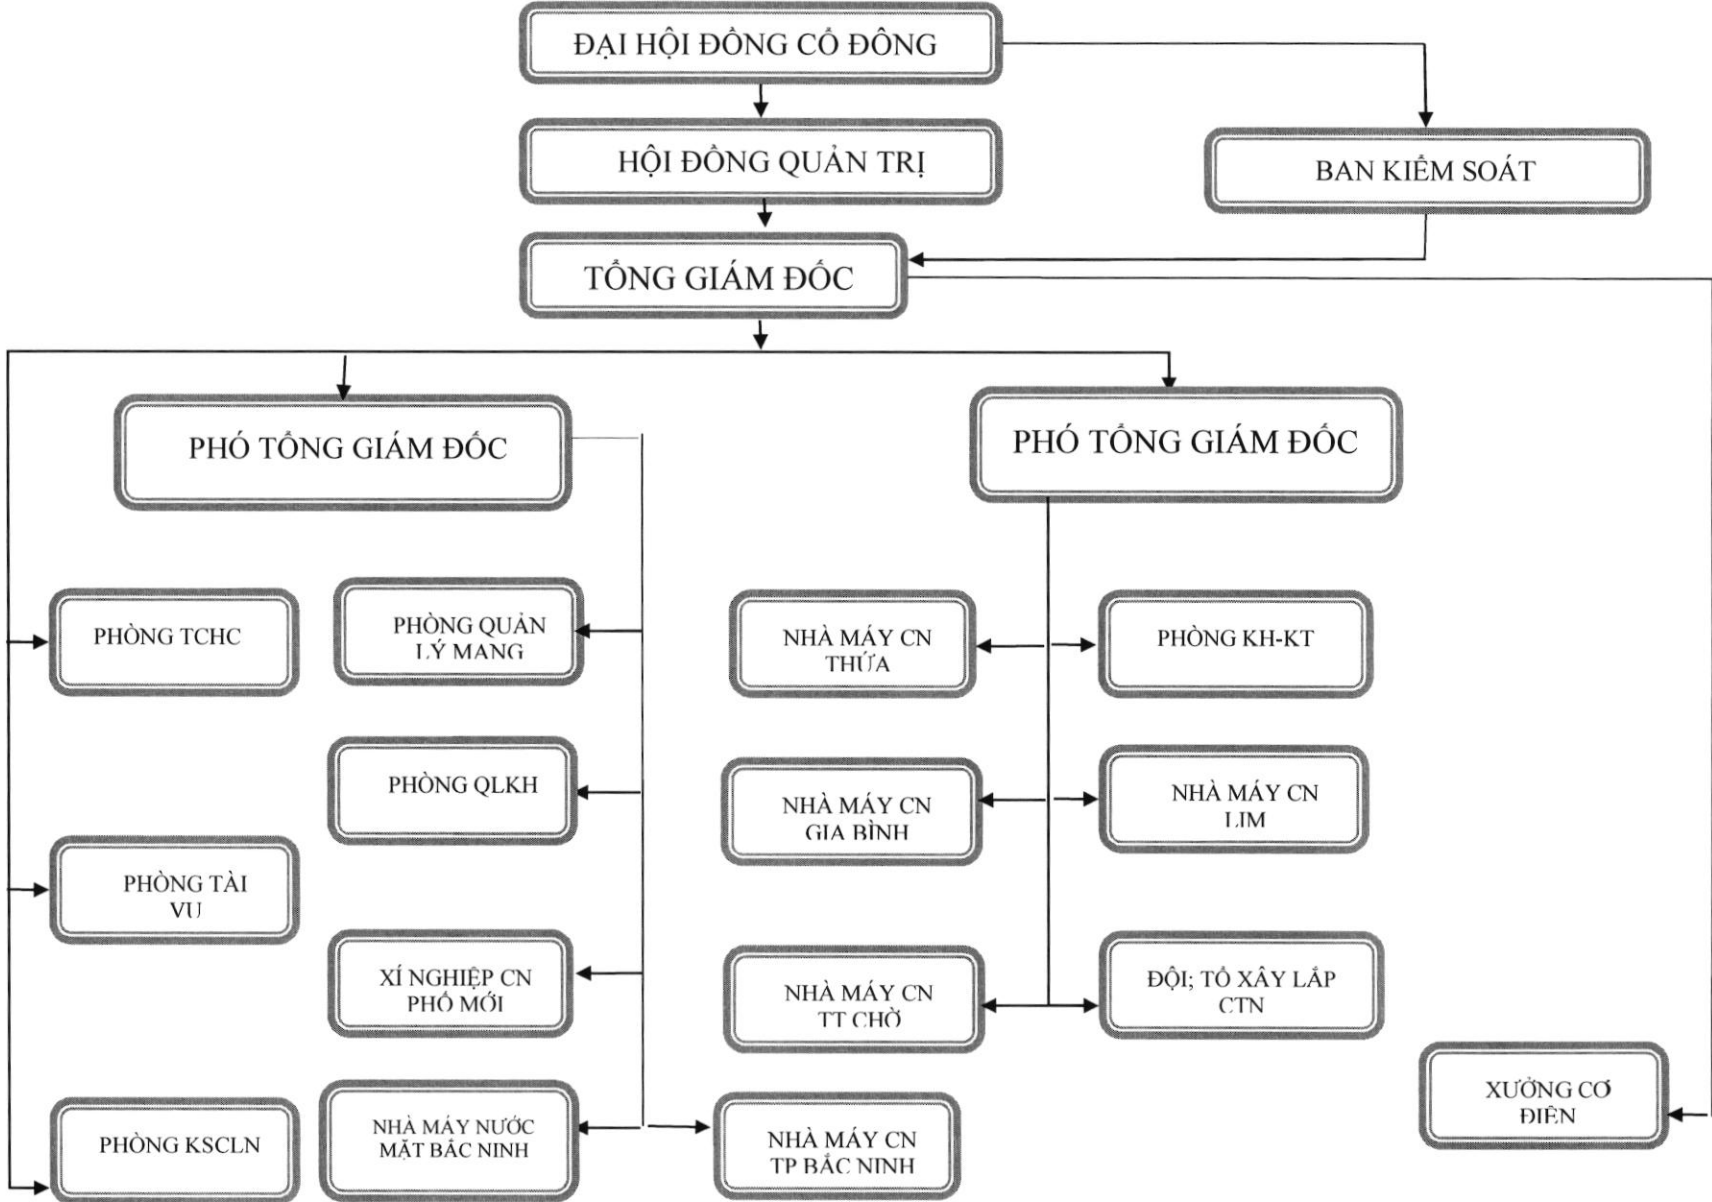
ĐẠI HỘI ĐỒNG CỔ ĐÔNG

HỘI ĐỒNG QUẢN TRỊ

BAN KIỂM SOÁT

TỔNG GIÁM ĐỐC

PHÓ TỔNG GIÁM ĐỐC

PHÓ TỔNG GIÁM ĐỐC

PHÒNG TCHC

PHÒNG QUẢN LÝ MẠNG

NHÀ MÁY CN THỪA

PHÒNG KH-KT

PHÒNG QLKH

NHÀ MÁY CN GIA BÌNH

NHÀ MÁY CN LIM

PHÒNG TÀI VỤ

XÍ NGHIỆP CN PHỐ MỚI

NHÀ MÁY CN TT CHỜ

ĐỘI; TỔ XÂY LẮP CTN

XƯỞNG CƠ ĐIỆN

PHÒNG KSCLN

NHÀ MÁY NƯỚC MẶT BẮC NINH

NHÀ MÁY CN TP BẮC NINH